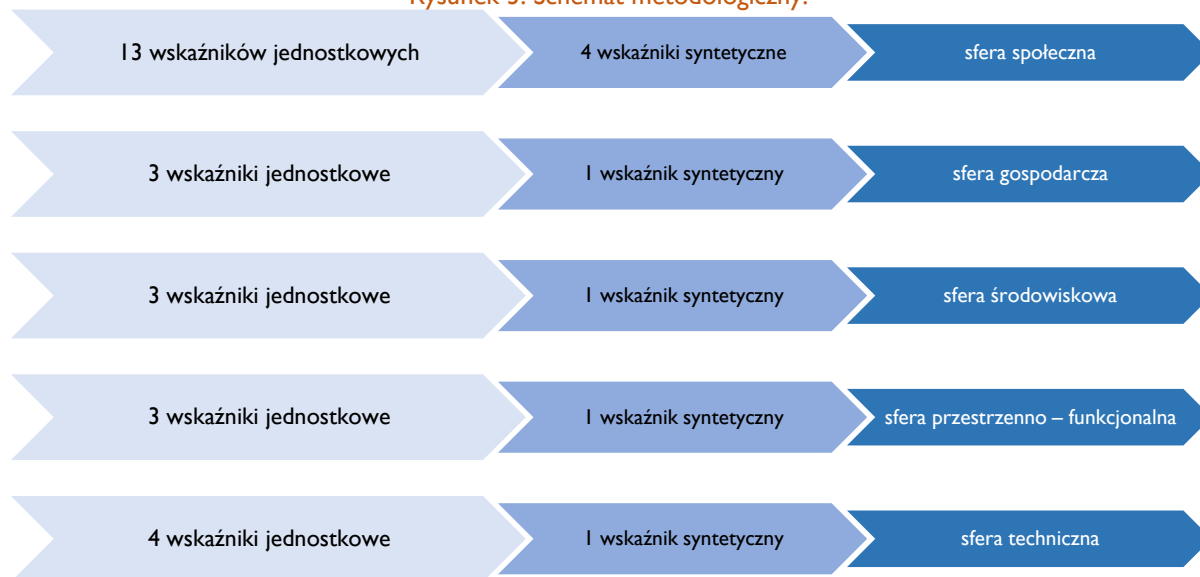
Rysunek 5. Schemat metodologiczny.

13 wskaźników jednostkowych
4 wskaźniki syntetyczne
sfera społeczna

3 wskaźniki jednostkowe
1 wskaźnik syntetyczny
sfera gospodarcza

3 wskaźniki jednostkowe
1 wskaźnik syntetyczny
sfera środowiskowa

3 wskaźniki jednostkowe
1 wskaźnik syntetyczny
sfera przestrzenno – funkcjonalna

4 wskaźniki jednostkowe
1 wskaźnik syntetyczny
sfera techniczna